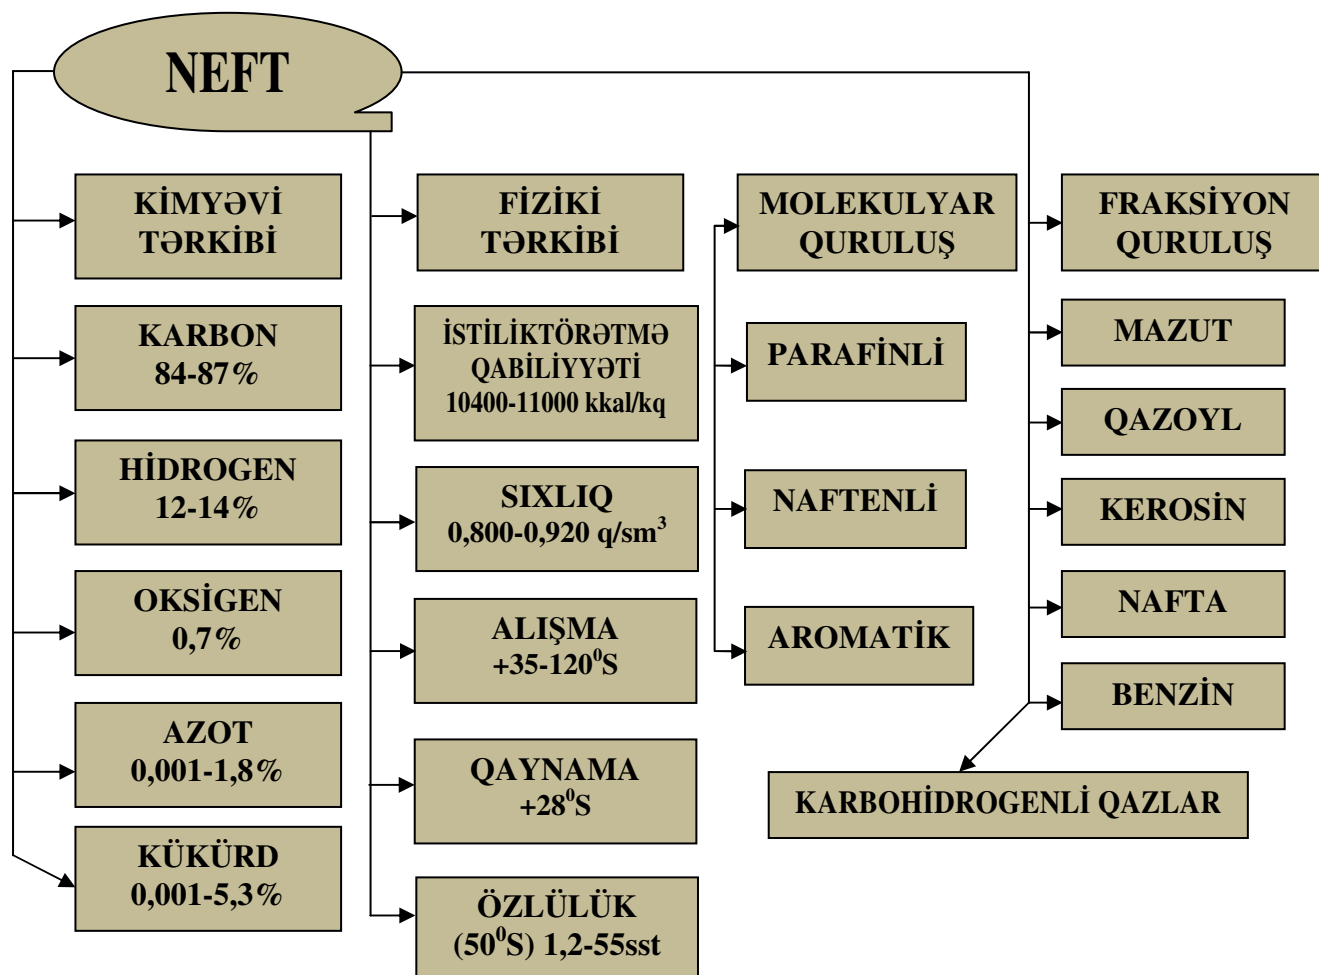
NEFT

KİMYƏVİ TƏRKİBİ

KARBON 84-87%

HİDROGEN 12-14%

OKSİGEN 0,7%

AZOT 0,001-1,8%

KÜKÜRD 0,001-5,3%

FİZİKİ TƏRKİBİ

İSTİLİKTÖRƏTMƏ QABİLİYYƏTİ 10400-11000 kkal/kq

SIXLIQ 0,800-0,920 q/sm$^3$

ALIŞMA +35-120$^0$S

QAYNAMA +28$^0$S

ÖZLÜLÜK (50$^0$S) 1,2-55sst

MOLEKULYAR QURULUŞ

PARAFİNLİ

NAFTENLİ

AROMATİK

FRAKSİYON QURULUŞ

MAZUT

QAZOYL

KEROSİN

NAFTA

BENZİN

KARBOHİDROGENLİ QAZLAR